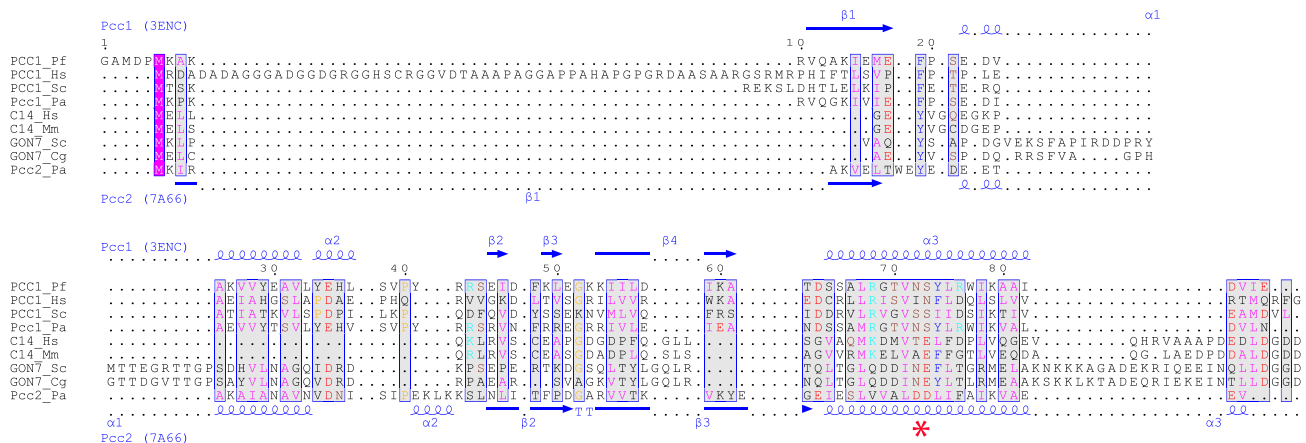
Pcc1 (3ENC)
β1
α1
1
10
20
PCC1_Pf GAMDPMKAK..............................................................RVQAKIEME..FP.SE.DV..........
PCC1_Hs .....MRDADADAGGGADGGDGRGGHSCRGGVDTAAAPAGGAPPAHAPGPGRDAASAARGSRMRPHIFTLSVP..FP.TP.LE..........
PCC1_Sc .....MTSK.....................................................REKSLDHTLELKIP..FE.TE.RQ..........
Pcc1_Pa .....MKPK..............................................................RVQGKIVIE..FP.SE.DI..........
C14_Hs .....MELL.......................................................................GE..YVGQEGKP..........
C14_Mm .....MELS.......................................................................GE..YVGCDGEP..........
GON7_Sc .....MKLP.......................................................................VAQ..YS.AP.DGVEKSFAPIRDDPRY
GON7_Cg .....MELC.......................................................................AE..YV.SP.DQ.RRSFVA.....GPH
Pcc2_Pa .....MKIR.............................................................AKVELTWEYE.DE.ET..........
Pcc2 (7A66)
β1

Pcc1 (3ENC)
α2
β2
β3
β4
α3
30
40
50
60
70
80
PCC1_Pf ..........AKVVYEAVLYEHL..SVPY...RSEID.FKLEGKKIILD.....IKA.......TDSSALRGTVNSYLRWIKAAI.................DVIE..
PCC1_Hs ..........AEIAHGSLAPDAE..PHQ....RVVGKD.LTVSGRILVVR.....WKA.......EDCRLLRISVINFLDQLSLVV.................RTMQRFG
PCC1_Sc ..........ATIATKVLSPDPI..LKP....QDFQVD.YSSEKNVMLVQ.....FRS.......IDDRVLRVGVSSIIDSIKTIV.................EAMDVL.
Pcc1_Pa ..........AEVVYTSVLYEHV..SVPY...RSRVN.FRREGRRIVLE.....IEA.......NDSSAMRGTVNSYLRWIKVAL.................DVLN..
C14_Hs ...............................QKLRVS.CEAPGDGDPFQ.GLL.........SGVAQMKDMVTELFDPLVQGEV..........QHRVAAAPDEDLDGDD
C14_Mm ...............................QKLRVS.CEASGDADPLQ.SLS.........AGVVRMKELVAEFFGTLVEQDA..........QG.LAEDPDDALDGDD
GON7_Sc MTTEGRTTGPSDHVLNAGQIDRD.........KPSEPE.RTKDGSQLTYLGQLR.......TQLTGLQDDINEFLTGRMELAKNKKKAGADEKRIQEEINQLLDGGD
GON7_Cg GTTDGVTTGPSAYVLNAGQVDRD.........RPAEAR..SVAGKVTYLGQLR.......NQLTGLQDDINEYLTLRMEAAKSKKLKTADEQRIEKEINTLLDGGD
Pcc2_Pa ..........AKAIANAVNVDNI..SIPEKLKKSLNLI.TFPDGARVVTK.........VKYE.....GEIESLVVALDDLIFALKVAE.................EV..
α1
α2
β2
TT
β3
α3
Pcc2 (7A66)
*